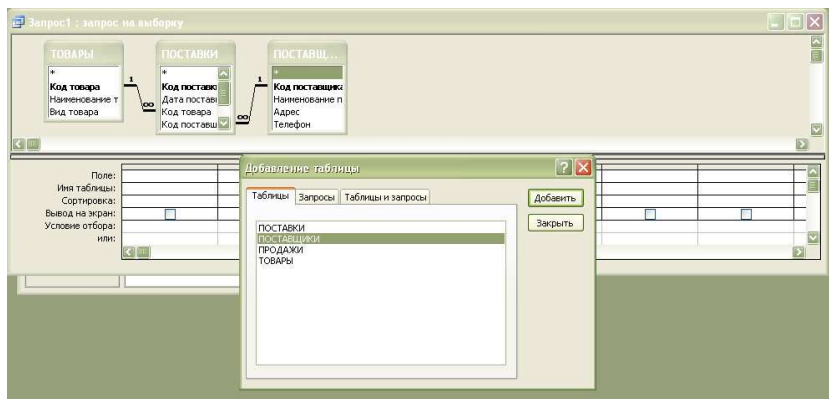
Запрос1 : запрос на выборку

ТОВАРЫ
*
Код товара
Наименование т
Вид товара

1
∞

ПОСТАВКИ
*
Код поставк
Дата постав
Код товара
Код поставщ

1
∞

ПОСТАВЩ...
*
Код поставщика
Наименование п
Адрес
Телефон

Поле:
Имя таблицы:
Сортировка:
Вывод на экран:
Условие отбора:
или:

Добавление таблицы

Таблицы | Запросы | Таблицы и запросы

Добавить
Закрыть

ПОСТАВКИ
ПОСТАВЩИКИ
ПРОДАЖИ
ТОВАРЫ